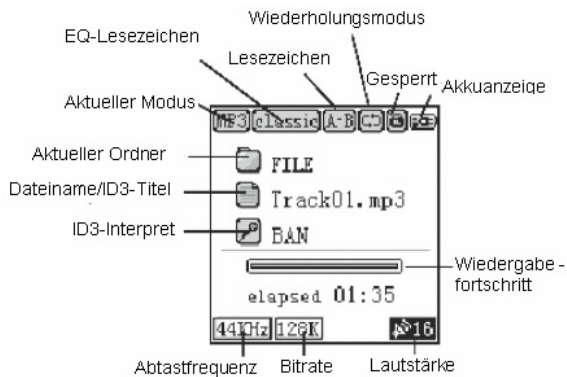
Wiederholungsmodus

EQ-Lesezeichen

Lesezeichen

Gesperrt

Akkuanzeige

Aktueller Modus

MP3 classic A-B

Aktueller Ordner

FILE

Dateiname/ID3-Titel

Track01.mp3

ID3-Interpret

BAN

Wiedergabe - fortschritt

elapsed 01:35

44KHz 128K 16

Abtastfrequenz

Bitrate

Lautstärke